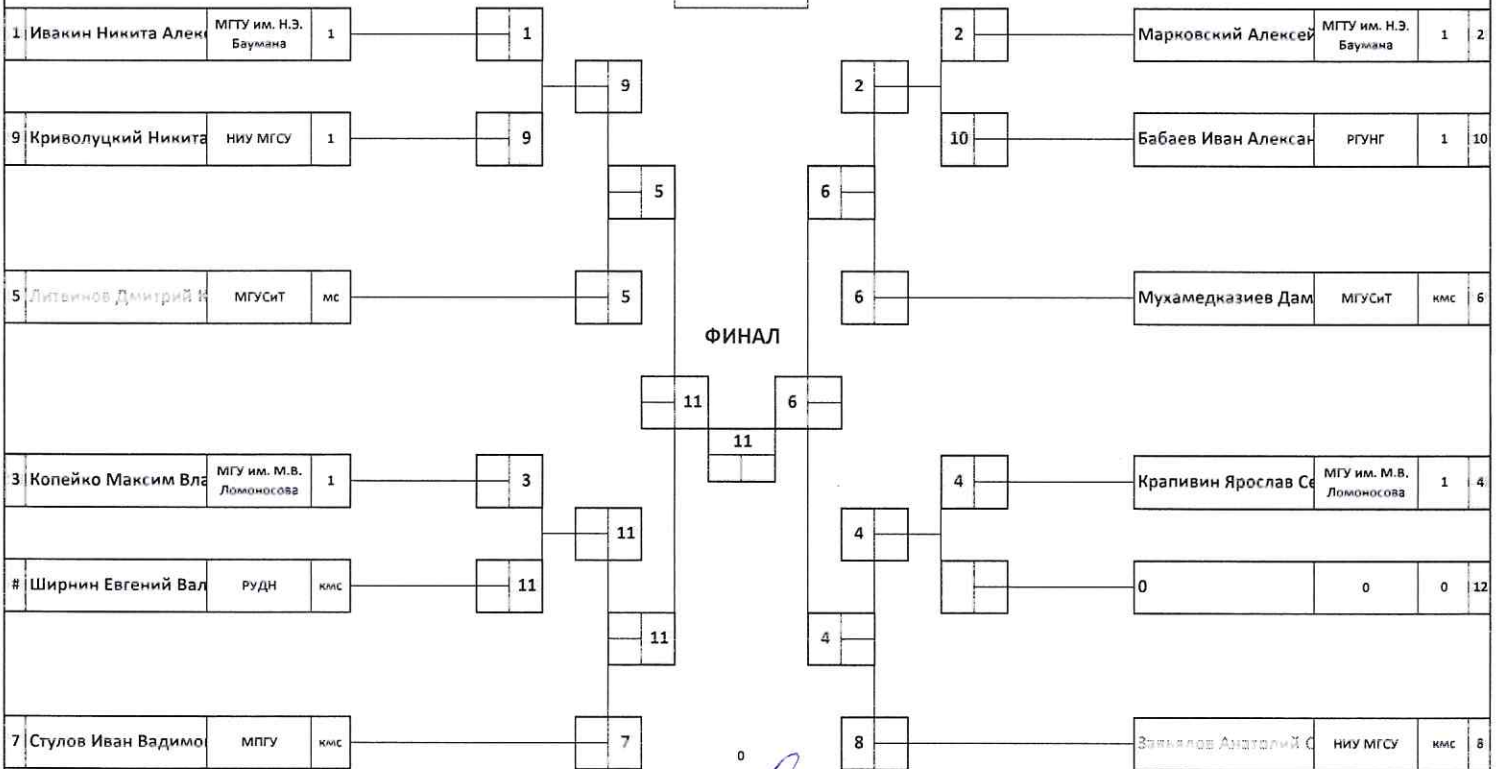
1 Ивакин Никита Алек МГТУ им. Н.Э. Баумана 1

1

9

9 Криволуцкий Никита НИУ МГСУ 1

9

5

5 Литвинов Дмитрий К МГУСиТ мс

5

ФИНАЛ

11

11

6

3 Копейко Максим Вла МГУ им. М.В. Ломоносова 1

3

11

# Ширнин Евгений Вал РУДН кмс

11

11

7 Стулов Иван Вадимо МПГУ кмс

7

0

2

Марковский Алексей МГТУ им. Н.Э. Баумана 1 2

2

10

Бабаев Иван Алексан РГУНГ 1 10

6

6

Мухамедказиев Дам МГУСиТ кмс 6

4

Крапивин Ярослав Се МГУ им. М.В. Ломоносова 1 4

4

0 0 0 12

4

8

Завьялов Анатолий С НИУ МГСУ кмс 8